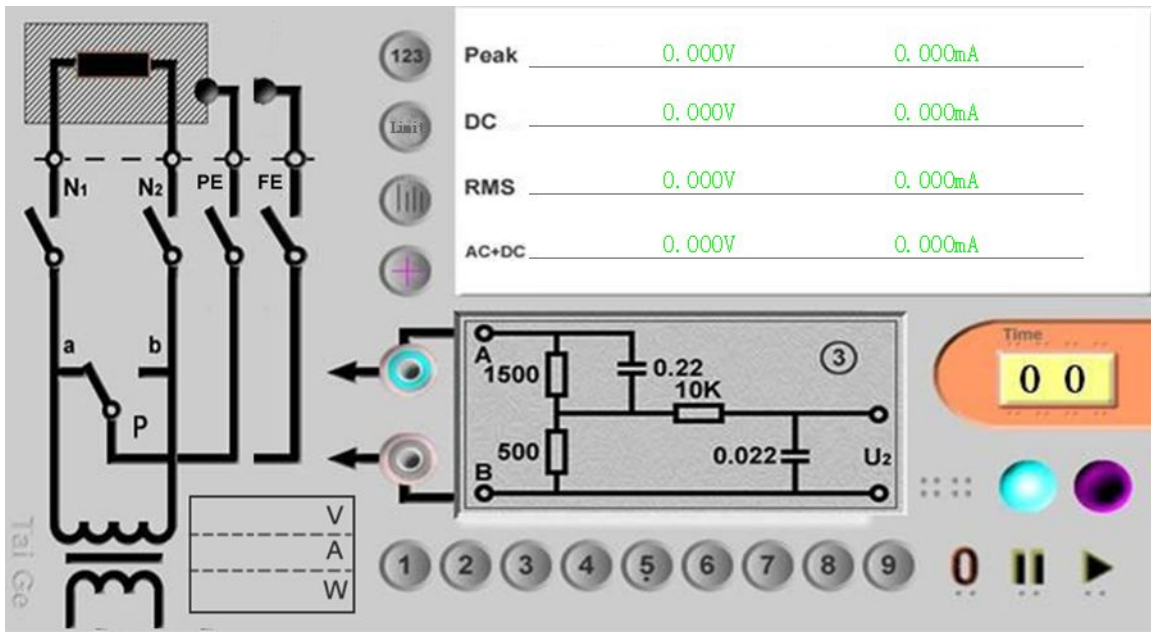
N$_1$ N$_2$ PE FE

a b

P

V
A
W

Tai Ge

123

Limit

Peak 0.000V 0.000mA

DC 0.000V 0.000mA

RMS 0.000V 0.000mA

AC+DC 0.000V 0.000mA

A
1500
0.22
③
10K
500
0.022
U$_2$
B

Time
0 0

1 2 3 4 5 6 7 8 9

0